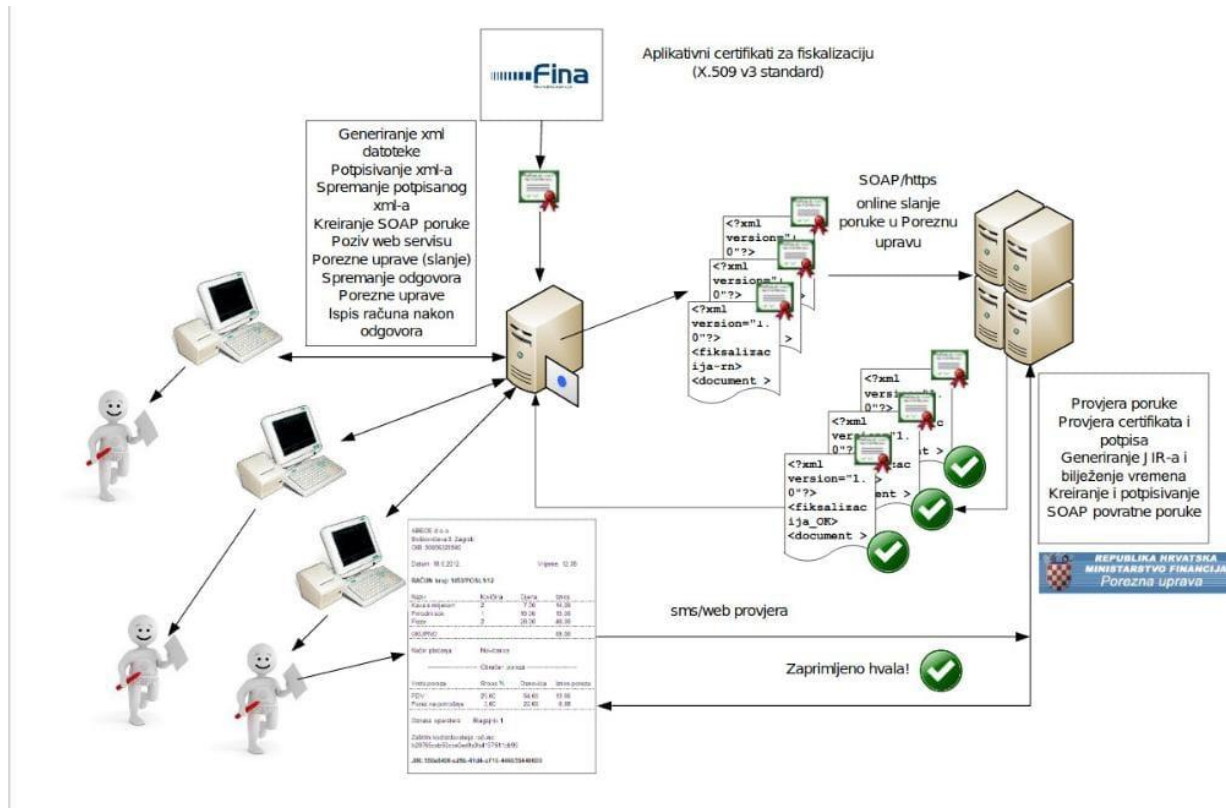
Fina

Aplikativni certifikati za fiskalizaciju
(X.509 v3 standard)

Generiranje xml datoteke
Potpisivanje xml-a
Spremanje potpisanog xml-a
Kreiranje SOAP poruke
Poziv web servisu Porezne uprave (slanje)
Spremanje odgovora Porezne uprave
Ispis računa nakon odgovora

SOAP/https
online slanje poruke u Poreznu upravu

<?xml version="1.0"?>
<fiksalizacija-rn>
<document >

<?xml version="1.0"?>
<fiksalizacija_OK>
<document >

Provjera poruke
Provjera certifikata i potpisa
Generiranje JIR-a i bilježenje vremena
Kreiranje i potpisivanje SOAP povratne poruke

REPUBLIKA HRVATSKA
MINISTARSTVO FINANCIJA
Porezna uprava

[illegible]

sms/web provjera

Zaprimljeno hvala!